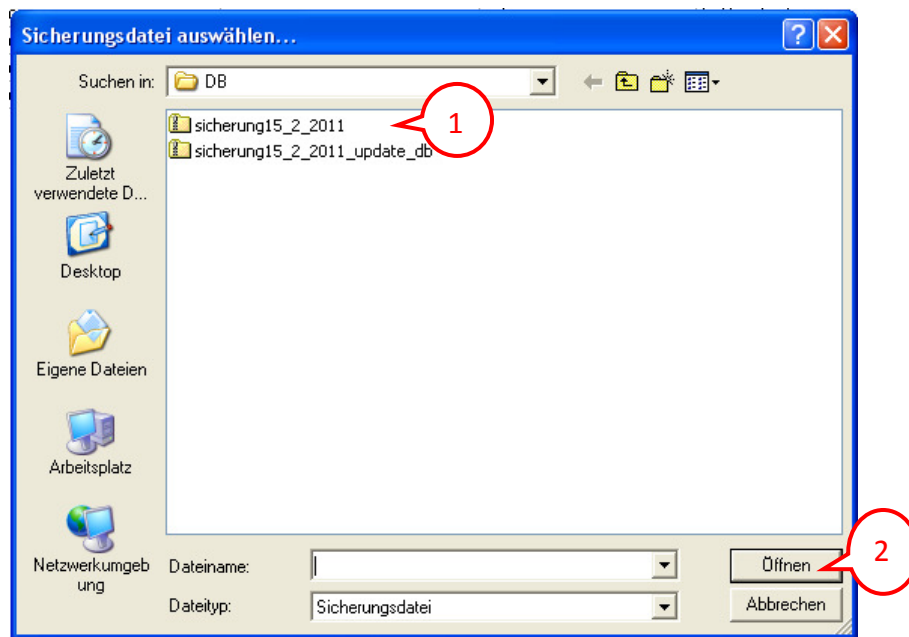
Sicherungsdatei auswählen...

Suchen in: DB

sicherung15_2_2011
sicherung15_2_2011_update_db

1

Zuletzt verwendete D...

Desktop

Eigene Dateien

Arbeitsplatz

Netzwerkumgebung

Dateiname:

Dateityp: Sicherungsdatei

Öffnen

Abbrechen

2